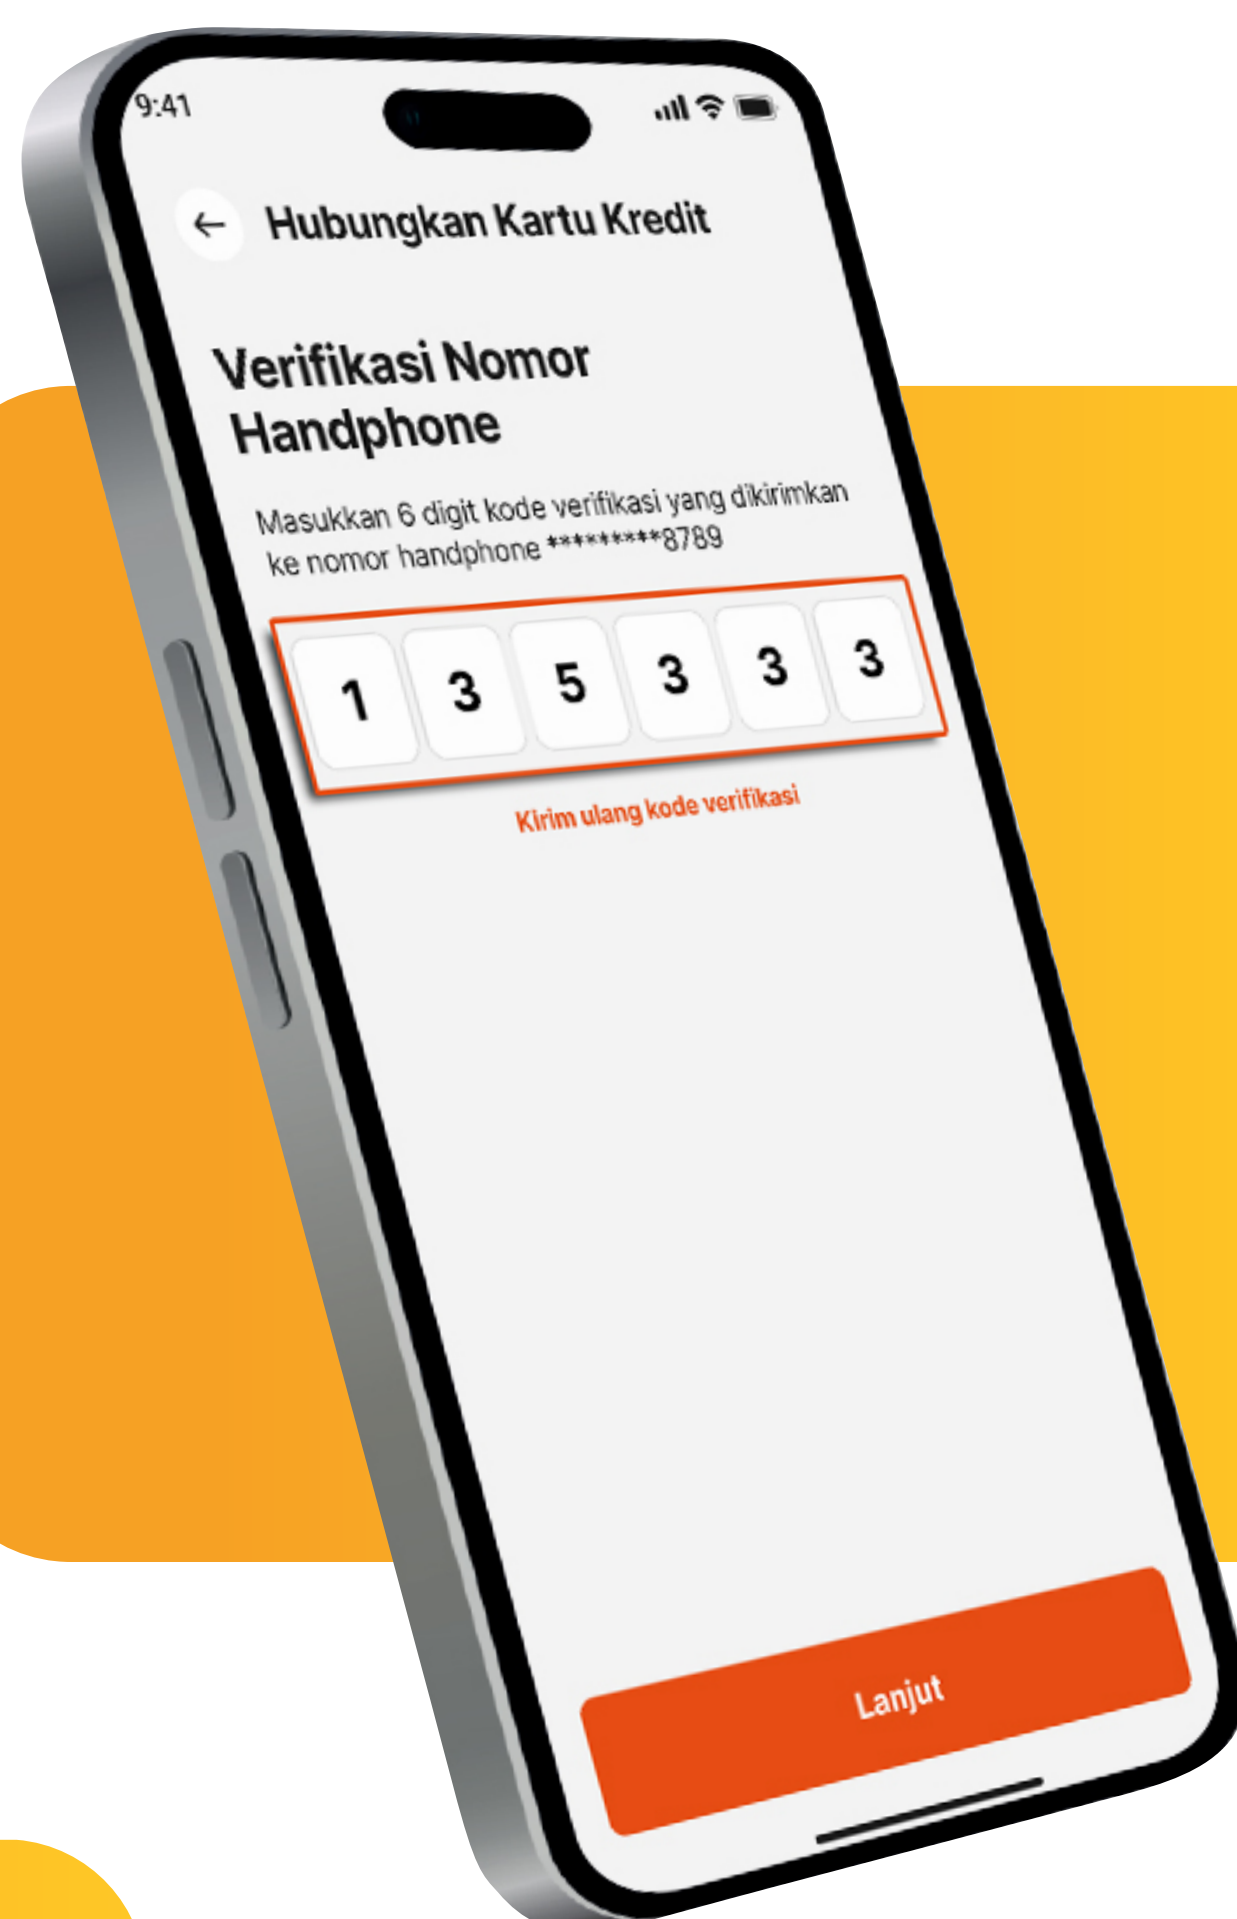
9:41

Hubungkan Kartu Kredit

Verifikasi Nomor Handphone

Masukkan 6 digit kode verifikasi yang dikirimkan ke nomor handphone *********8789

| 1 | 3 | 5 | 3 | 3 | 3 |
|---|---|---|---|---|---|

Kirim ulang kode verifikasi

Lanjut